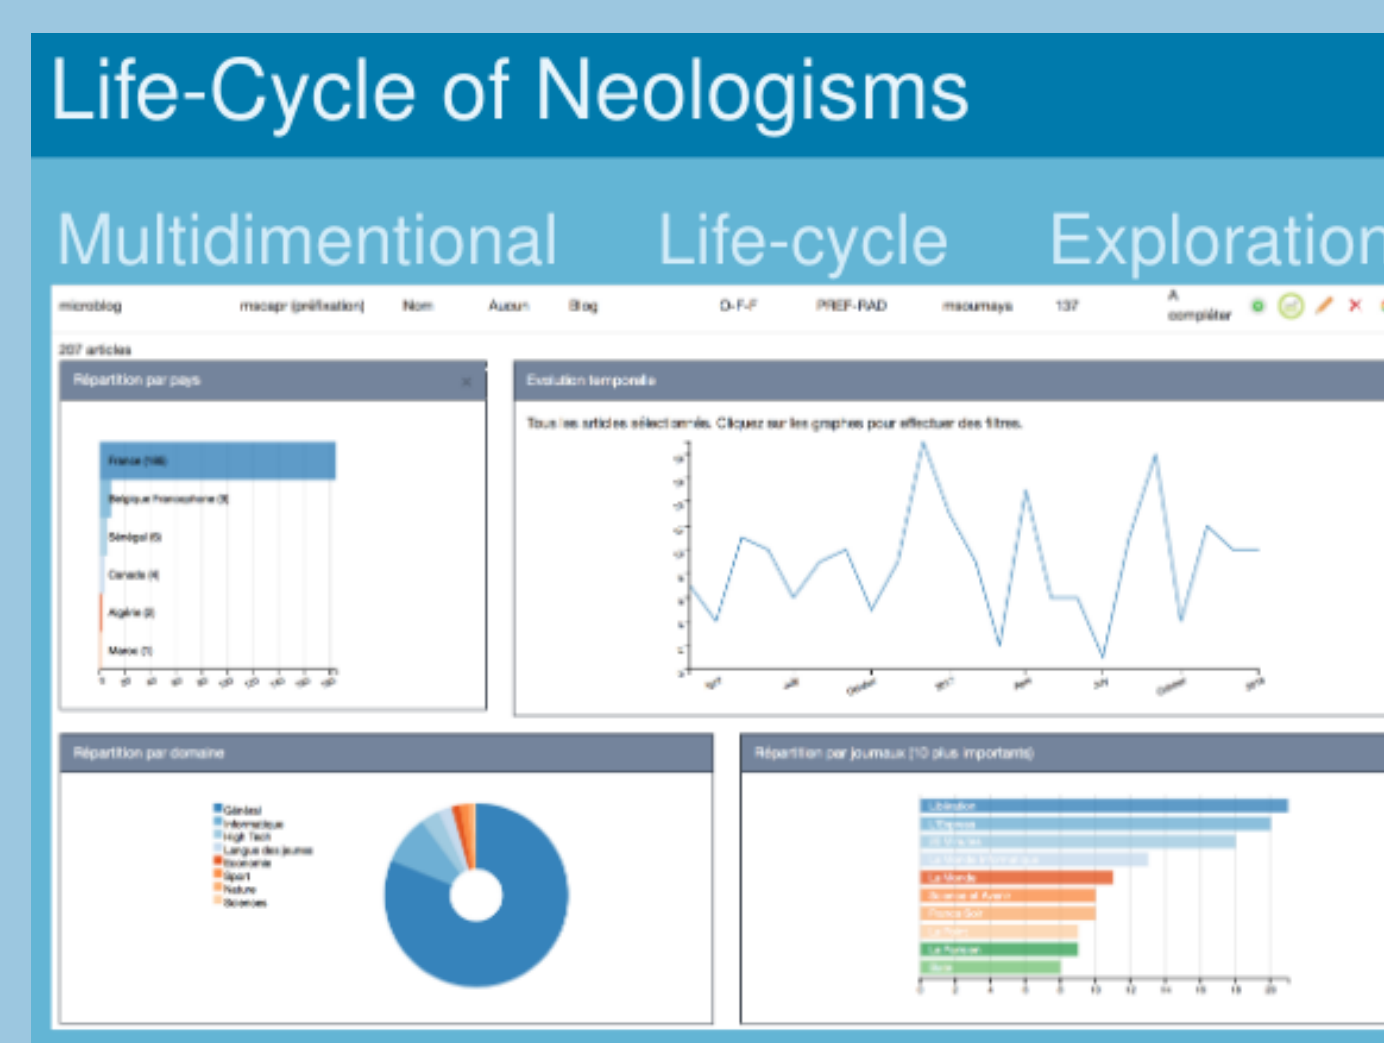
Life-Cycle of Neologisms

Multidimentional Life-cycle Exploration

microblog macapr (préfixation) Nom Aucun Blog D-F-F PREF-RAD maoumaya 137 A compléter

207 articles

Répartition par pays

France (186)
Belgique Francophone (9)
Sénégal (5)
Canada (4)
Algérie (2)
Maroc (1)

Evolution temporelle

Tous les articles sélectionnés. Cliquez sur les graphes pour effectuer des filtres.

Répartition par domaine

Général
Informatique
High Tech
Langue des jeunes
Economie
Sport
Nature
Sciences

Répartition par journaux (10 plus importants)

Libération
L'Express
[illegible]
Le Monde Informatique
Le Monde
Science et Avenir
France Soir
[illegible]
Le Parisien
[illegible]